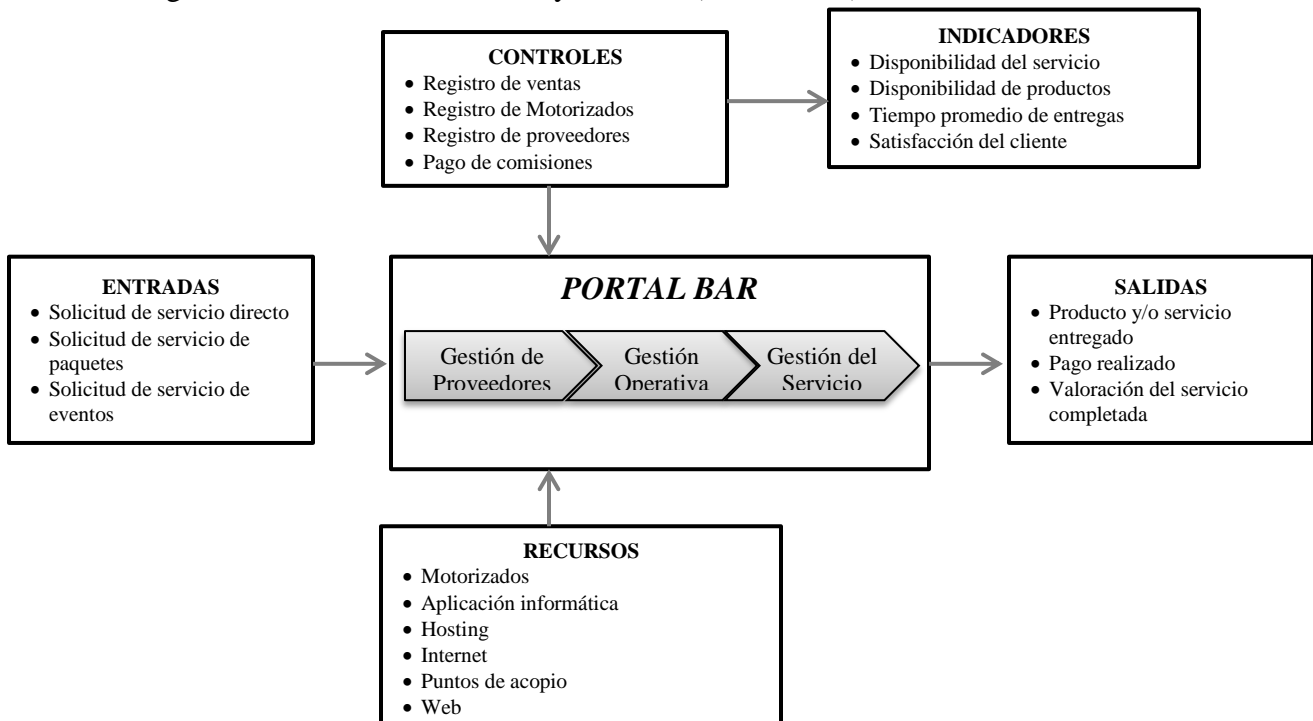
CONTROLES
- Registro de ventas
- Registro de Motorizados
- Registro de proveedores
- Pago de comisiones

INDICADORES
- Disponibilidad del servicio
- Disponibilidad de productos
- Tiempo promedio de entregas
- Satisfacción del cliente

ENTRADAS
- Solicitud de servicio directo
- Solicitud de servicio de paquetes
- Solicitud de servicio de eventos

PORTAL BAR

Gestión de Proveedores

Gestión Operativa

Gestión del Servicio

SALIDAS
- Producto y/o servicio entregado
- Pago realizado
- Valoración del servicio completada

RECURSOS
- Motorizados
- Aplicación informática
- Hosting
- Internet
- Puntos de acopio
- Web